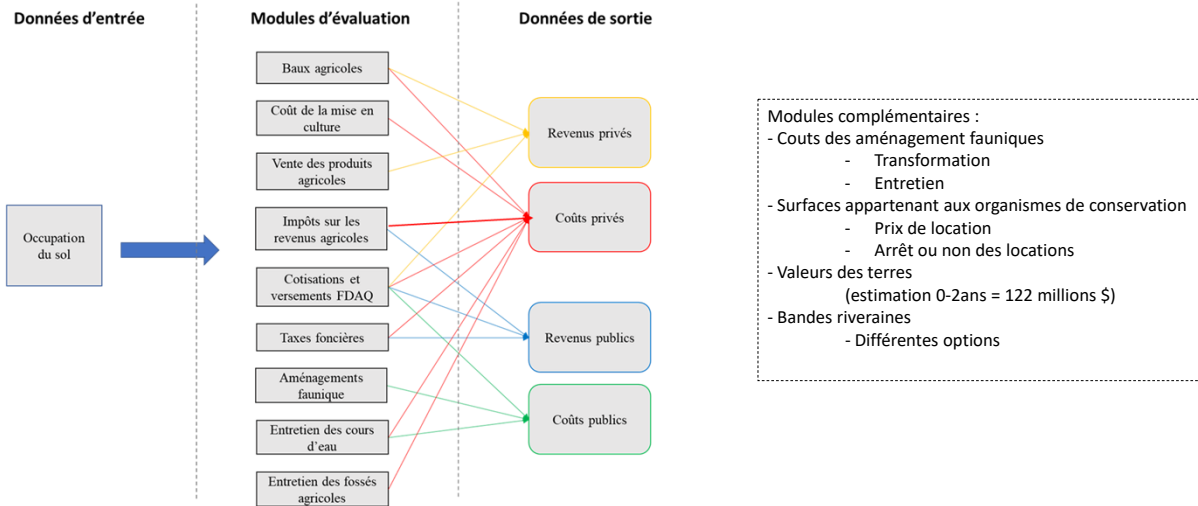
Données d'entrée

Modules d'évaluation

Données de sortie

Occupation du sol

Baux agricoles

Coût de la mise en culture

Vente des produits agricoles

Impôts sur les revenus agricoles

Cotisations et versements FDAQ

Taxes foncières

Aménagements faunique

Entretien des cours d'eau

Entretien des fossés agricoles

Revenus privés

Coûts privés

Revenus publics

Coûts publics

Modules complémentaires :
- Couts des aménagement fauniques
- Transformation
- Entretien
- Surfaces appartenant aux organismes de conservation
- Prix de location
- Arrêt ou non des locations
- Valeurs des terres
(estimation 0-2ans = 122 millions $)
- Bandes riveraines
- Différentes options